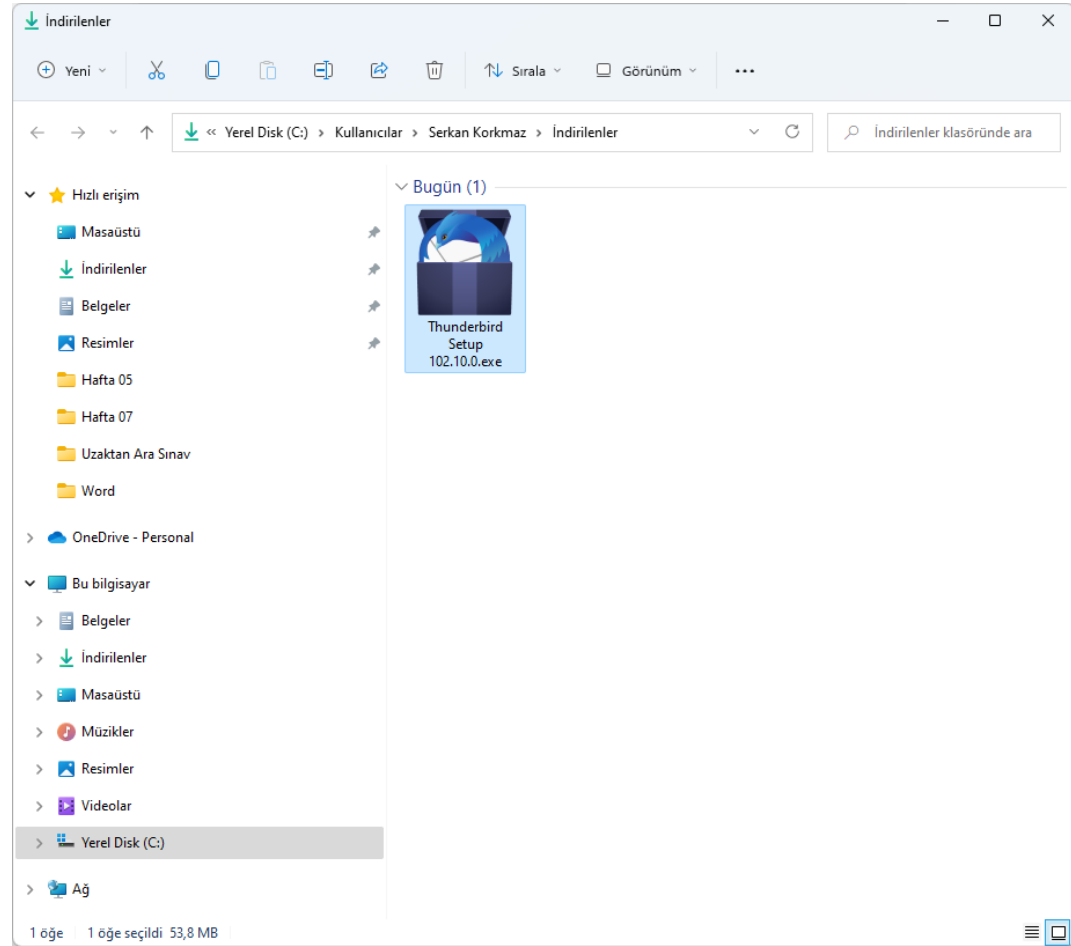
İndirilenler

Yeni

Sırala

Görünüm

...

« Yerel Disk (C:) › Kullanıcılar › Serkan Korkmaz › İndirilenler

İndirilenler klasöründe ara

Hızlı erişim

Masaüstü

İndirilenler

Belgeler

Resimler

Hafta 05

Hafta 07

Uzaktan Ara Sınav

Word

OneDrive - Personal

Bu bilgisayar

Belgeler

İndirilenler

Masaüstü

Müzikler

Resimler

Videolar

Yerel Disk (C:)

Ağ

Bugün (1)

Thunderbird Setup 102.10.0.exe

1 öğe 1 öğe seçildi 53,8 MB